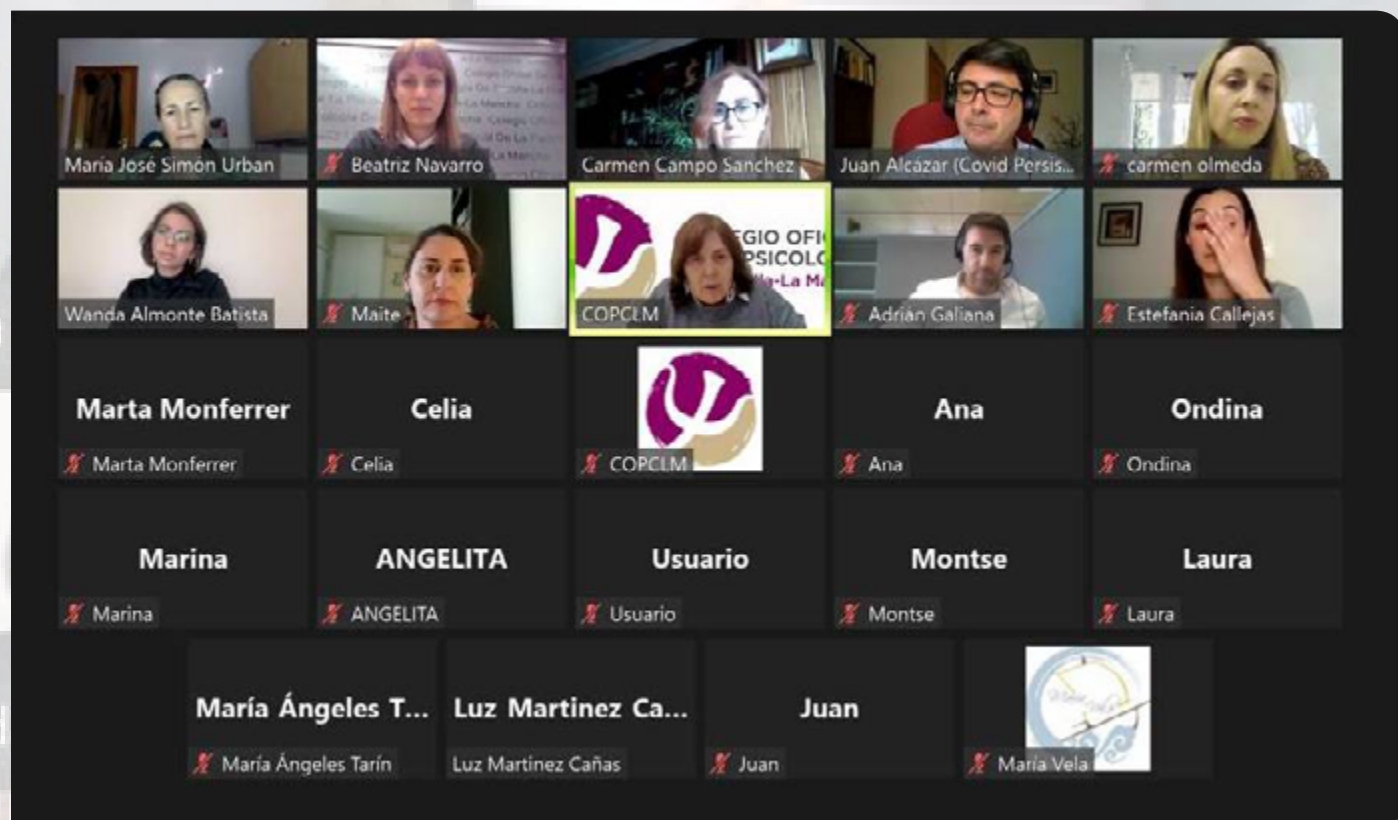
Maria José Simón Urban
Beatriz Navarro
Carmen Campo Sanchez
Juan Alcazar (Covid Persis...
carmen olmeda

Wanda Almonte Batista
Maite
EGIO OFIC PSICOLO lla-La Ma
COPCLM
Adrian Galiana
Estefania Callejas

Marta Monferrer
Marta Monferrer
Celia
Celia
COPCLM
Ana
Ana
Ondina
Ondina

Marina
Marina
ANGELITA
ANGELITA
Usuario
Usuario
Montse
Montse
Laura
Laura

María Ángeles T...
María Ángeles Tarín
Luz Martinez Ca...
Luz Martínez Cañas
Juan
Juan
Maria Vela